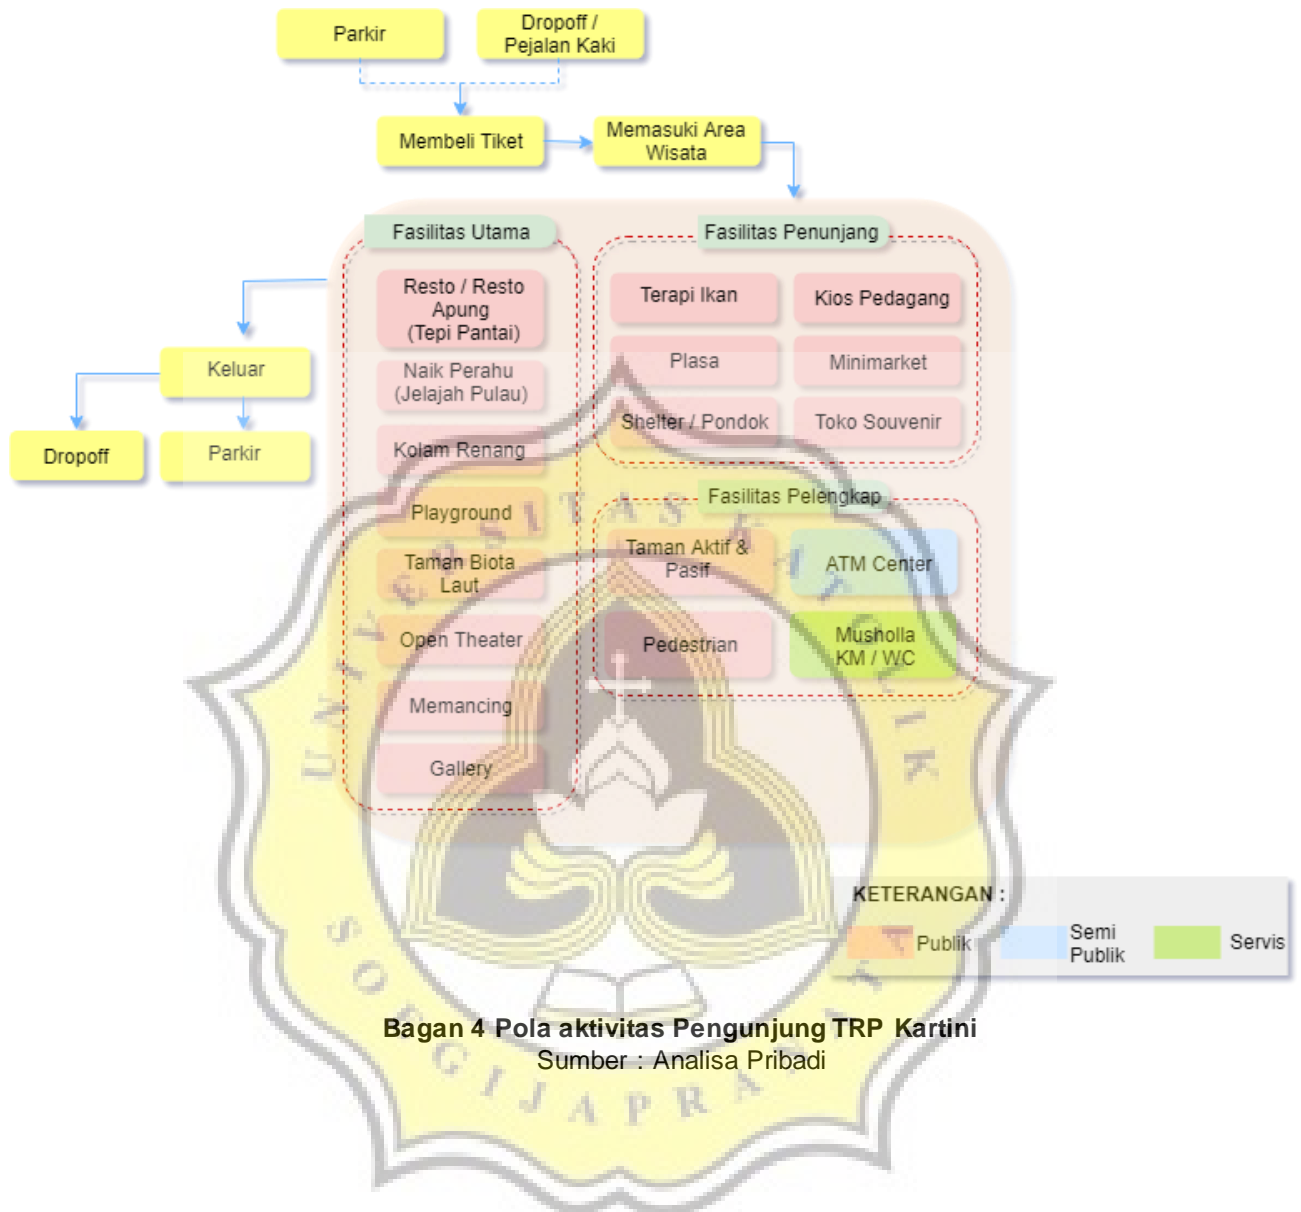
Parkir

Dropoff / Pejalan Kaki

Membeli Tiket

Memasuki Area Wisata

Fasilitas Utama

Resto / Resto Apung (Tepi Pantai)

Naik Perahu (Jelajah Pulau)

Kolam Renang

Playground

Taman Biota Laut

Open Theater

Memancing

Gallery

Fasilitas Penunjang

Terapi Ikan

Kios Pedagang

Plasa

Minimarket

Shelter / Pondok

Toko Souvenir

Fasilitas Pelengkap

Taman Aktif & Pasif

ATM Center

Pedestrian

Musholla KM / WC

Keluar

Dropoff

Parkir

KETERANGAN :

Publik

Semi Publik

Servis

Bagan 4 Pola aktivitas Pengunjung TRP Kartini
Sumber : Analisa Pribadi